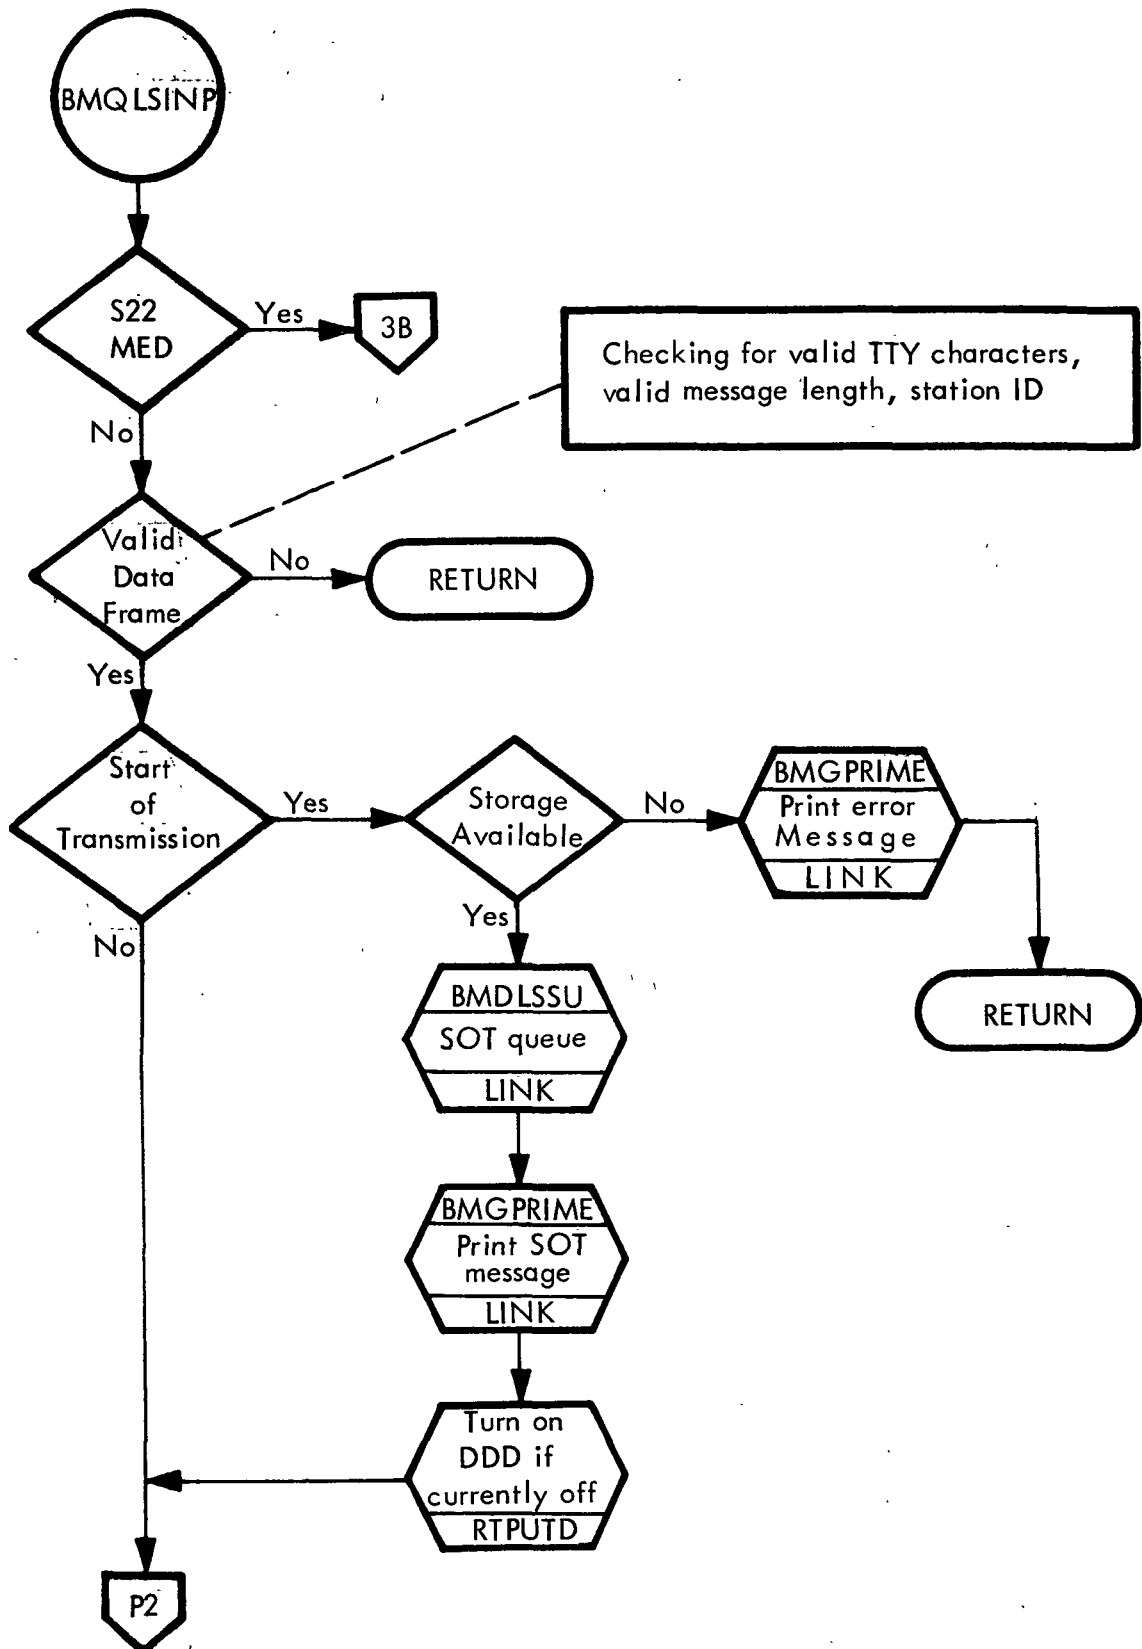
BMQLSINP

S22 MED

Yes

3B

Checking for valid TTY characters, valid message length, station ID

No

Valid Data Frame

No

RETURN

Yes

Start of Transmission

Yes

Storage Available

No

BMGPRIME
Print error Message
LINK

RETURN

Yes

No

BMDLSSU
SOT queue
LINK

BMGPRIME
Print SOT message
LINK

Turn on DDD if currently off
RTPUTD

P2